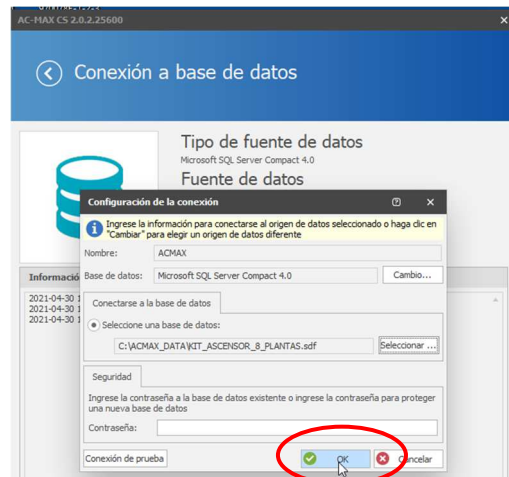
AC-MAX CS 2.0.2.25600

Conexión a base de datos

Tipo de fuente de datos
Microsoft SQL Server Compact 4.0
Fuente de datos

Configuración de la conexión

Ingrese la información para conectarse al origen de datos seleccionado o haga clic en "Cambiar" para elegir un origen de datos diferente

Nombre: ACMAX
Base de datos: Microsoft SQL Server Compact 4.0
Cambio...

Conectarse a la base de datos
Seleccione una base de datos:
C:\ACMAX_DATA\KIT_ASCENSOR_8_PLANTAS.sdf
Seleccionar ...

Seguridad
Ingrese la contraseña a la base de datos existente o ingrese la contraseña para proteger una nueva base de datos
Contraseña:

Conexión de prueba
OK
Cancelar

Informació
2021-04-30 1
2021-04-30 1
2021-04-30 1